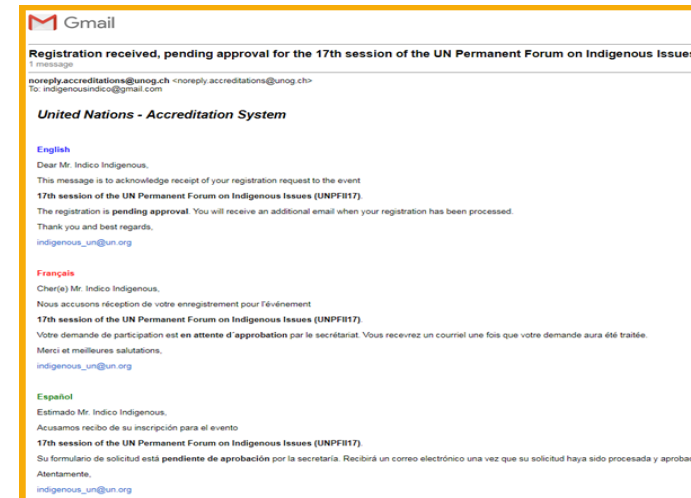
Gmail

Registration received, pending approval for the 17th session of the UN Permanent Forum on Indigenous Issues
1 message

noreply.accreditations@unog.ch <noreply.accreditations@unog.ch>
To: indigenousindico@gmail.com

United Nations - Accreditation System

English

Dear Mr. Indico Indigenous,

This message is to acknowledge receipt of your registration request to the event

17th session of the UN Permanent Forum on Indigenous Issues (UNPFII17).

The registration is pending approval. You will receive an additional email when your registration has been processed.

Thank you and best regards,

indigenous_un@un.org

Français

Cher(e) Mr. Indico Indigenous,

Nous accusons réception de votre enregistrement pour l'événement

17th session of the UN Permanent Forum on Indigenous Issues (UNPFII17).

Votre demande de participation est en attente d'approbation par le secrétariat. Vous recevrez un courriel une fois que votre demande aura été traitée.

Merci et meilleures salutations,

indigenous_un@un.org

Español

Estimado Mr. Indico Indigenous,

Acusamos recibo de su inscripción para el evento

17th session of the UN Permanent Forum on Indigenous Issues (UNPFII17).

Su formulario de solicitud está pendiente de aprobación por la secretaría. Recibirá un correo electrónico una vez que su solicitud haya sido procesada y aproba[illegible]

Atentamente,

indigenous_un@un.org